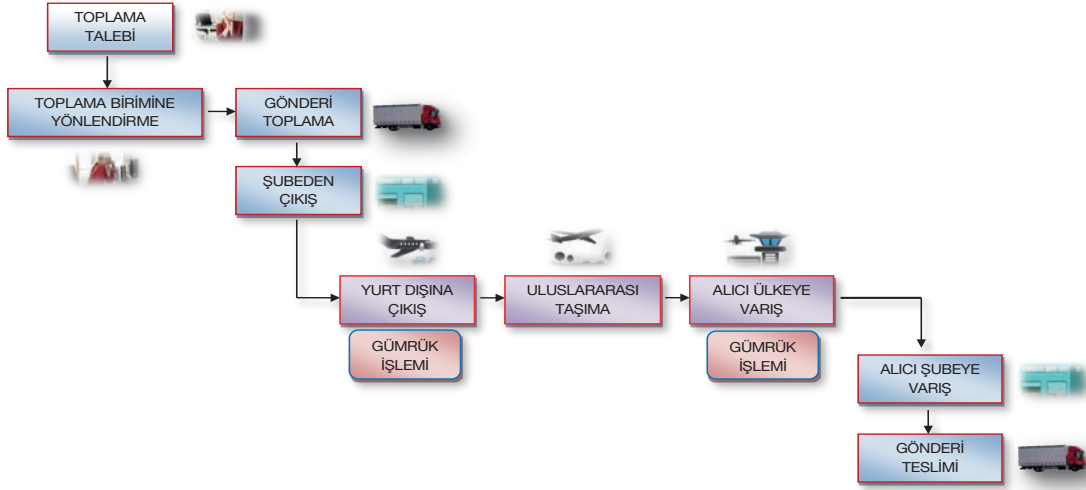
TOPLAMA TALEBİ

TOPLAMA BİRİMİNE YÖNLENDİRME

GÖNDERİ TOPLAMA

ŞUBEDEN ÇIKIŞ

YURT DIŞINA ÇIKIŞ

GÜMRÜK İŞLEMİ

ULUSLARARASI TAŞIMA

ALICI ÜLKEYE VARIŞ

GÜMRÜK İŞLEMİ

ALICI ŞUBEYE VARIŞ

GÖNDERİ TESLİMİ